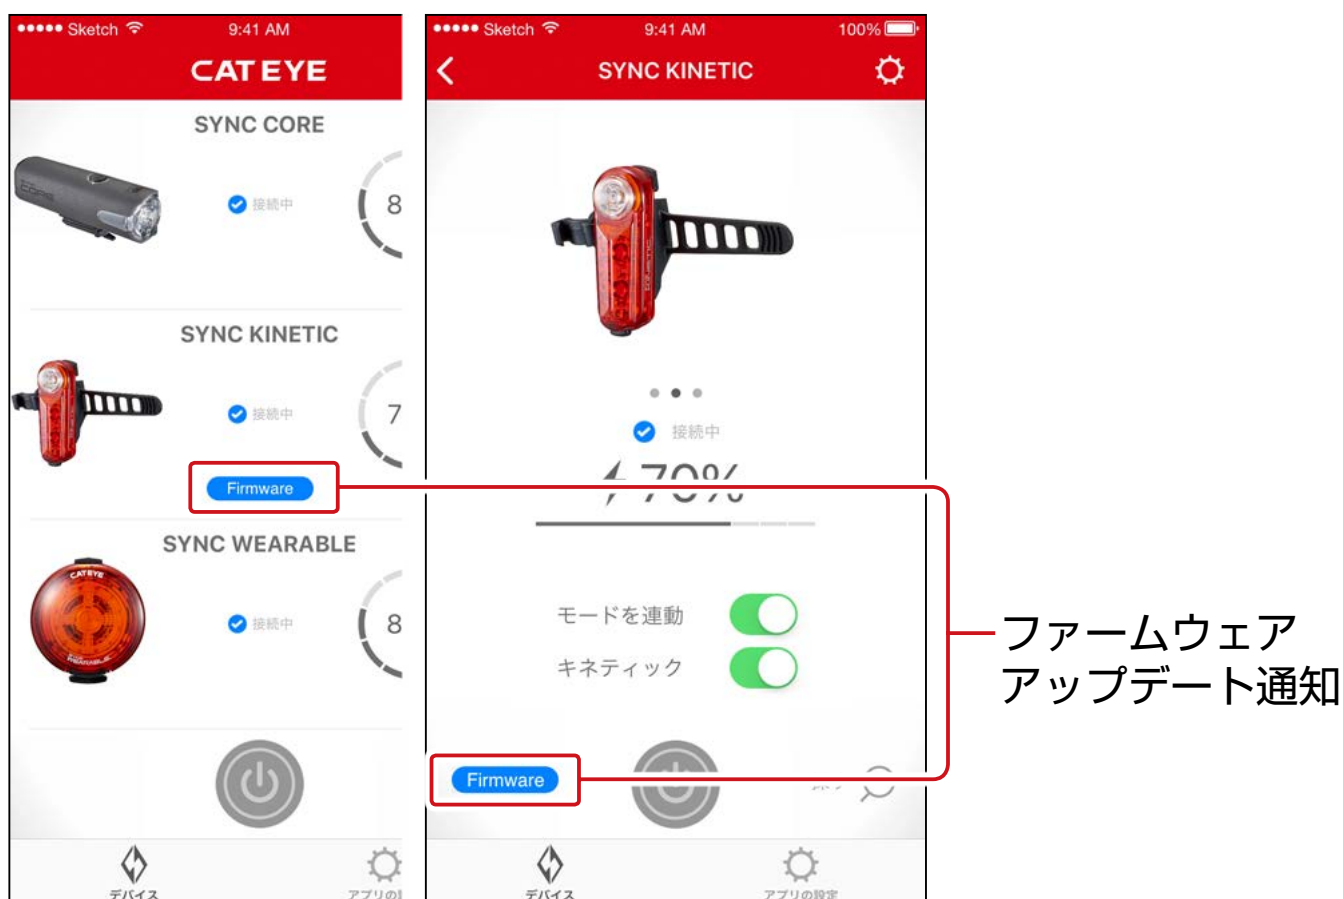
●●●●● Sketch 9:41 AM

CATEYE

SYNC CORE

接続中

8

SYNC KINETIC

接続中

7

Firmware

SYNC WEARABLE

接続中

8

デバイス

アプリの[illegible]

●●●●● Sketch 9:41 AM 100%

SYNC KINETIC

接続中

70%

モードを連動

キネティック

Firmware

デバイス

アプリの設定

ファームウェア
アップデート通知